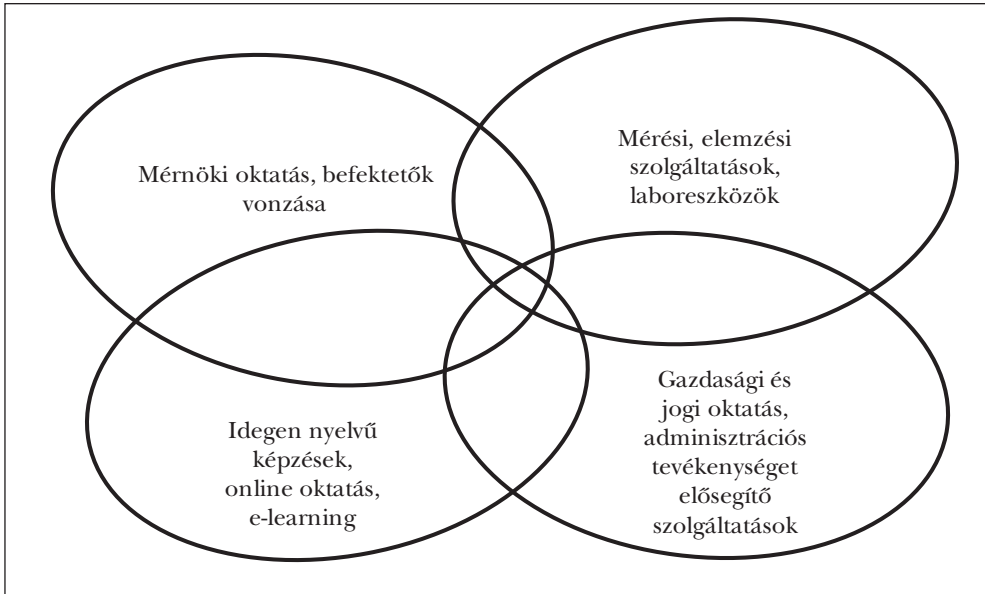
Mérnöki oktatás, befektetők vonzása

Mérési, elemzési szolgáltatások, laboreszközök

Idegen nyelvű képzések, online oktatás, e-learning

Gazdasági és jogi oktatás, adminisztrációs tevékenységet elősegítő szolgáltatások